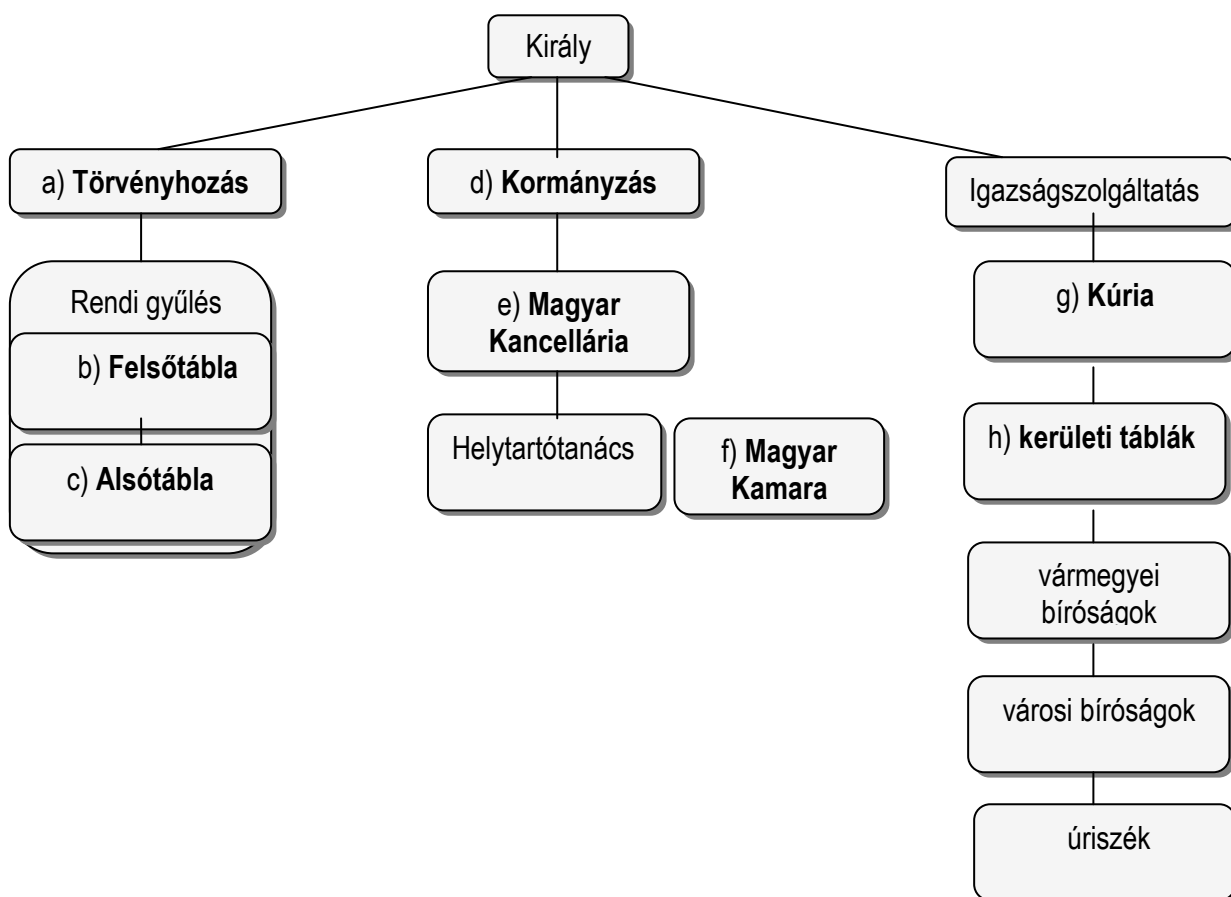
Király

a) Törvényhozás

Rendi gyűlés

b) Felsőtábla

c) Alsótábla

d) Kormányzás

e) Magyar Kancellária

Helytartótanács

f) Magyar Kamara

Igazságszolgáltatás

g) Kúria

h) kerületi táblák

vármegyei bíróságok

városi bíróságok

úriszék